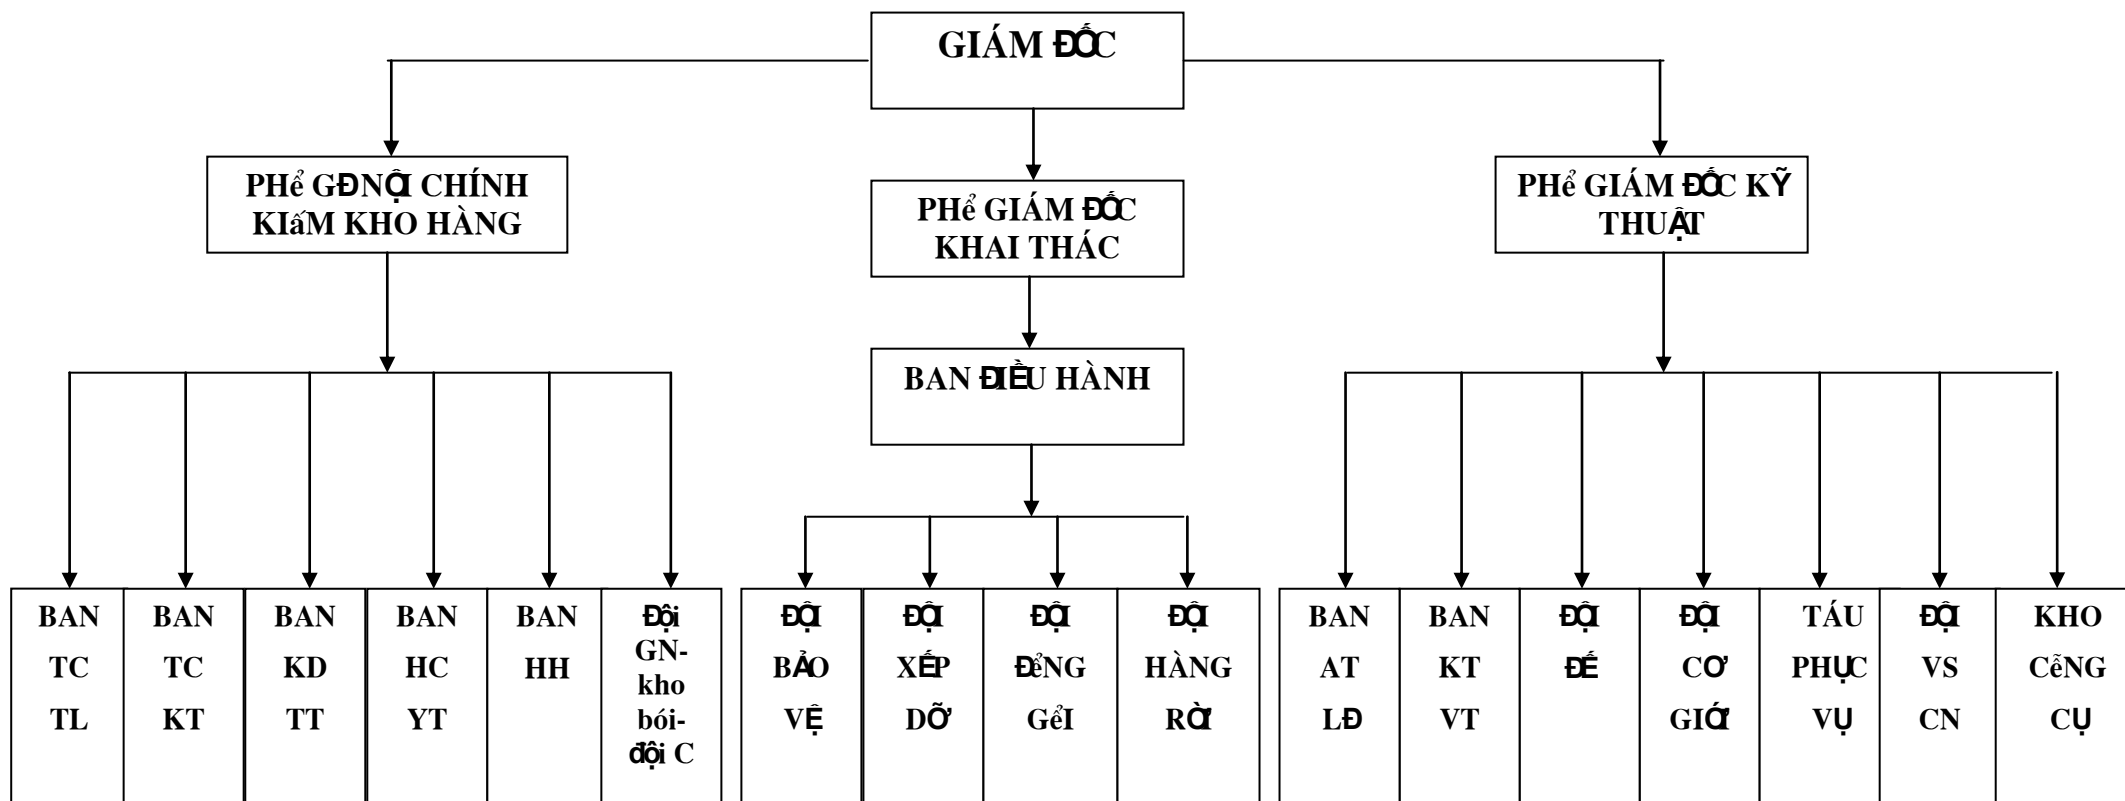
GIÁM ĐỐC

PHể GĐ NỘI CHÍNH KIấM KHO HÀNG

PHể GIÁM ĐỐC KHAI THÁC

PHể GIÁM ĐỐC KỸ THUẬT

BAN ĐIỀU HÀNH

BAN TC TL

BAN TC KT

BAN KD TT

BAN HC YT

BAN HH

Đội GN-kho bói-đội C

ĐỘI BẢO VỆ

ĐỘI XẾP DỠ

ĐỘI ĐểNG GểI

ĐỘI HÀNG RỜI

BAN AT LĐ

BAN KT VT

ĐỘI ĐẾ

ĐỘI CƠ GIỚI

TÁU PHỤC VỤ

ĐỘI VS CN

KHO CễNG CỤ